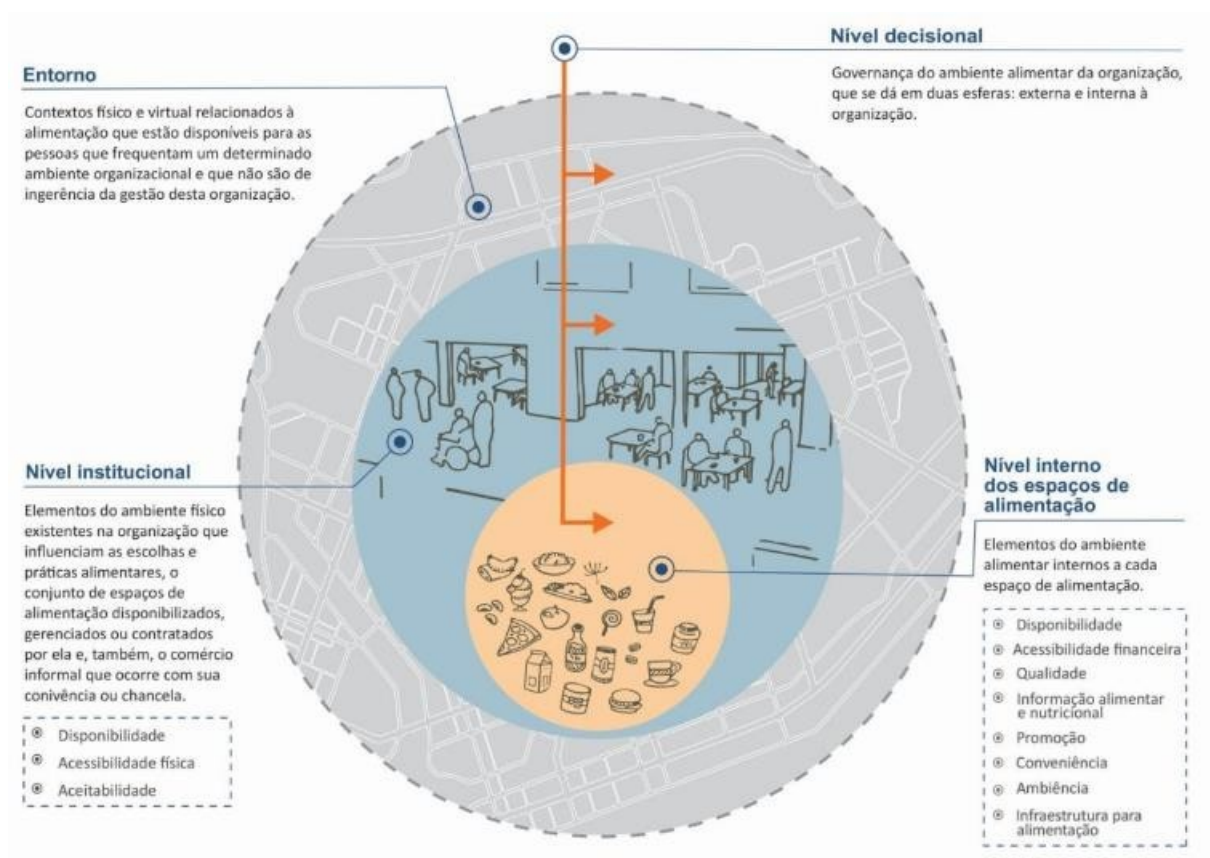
Nível decisional

Governança do ambiente alimentar da organização, que se dá em duas esferas: externa e interna à organização.

Entorno

Contextos físico e virtual relacionados à alimentação que estão disponíveis para as pessoas que frequentam um determinado ambiente organizacional e que não são de ingerência da gestão desta organização.

Nível institucional

Elementos do ambiente físico existentes na organização que influenciam as escolhas e práticas alimentares, o conjunto de espaços de alimentação disponibilizados, gerenciados ou contratados por ela e, também, o comércio informal que ocorre com sua conivência ou chancela.

- Disponibilidade
- Acessibilidade física
- Aceitabilidade

Nível interno dos espaços de alimentação

Elementos do ambiente alimentar internos a cada espaço de alimentação.

- Disponibilidade
- Acessibilidade financeira
- Qualidade
- Informação alimentar e nutricional
- Promoção
- Conveniência
- Ambiência
- Infraestrutura para alimentação